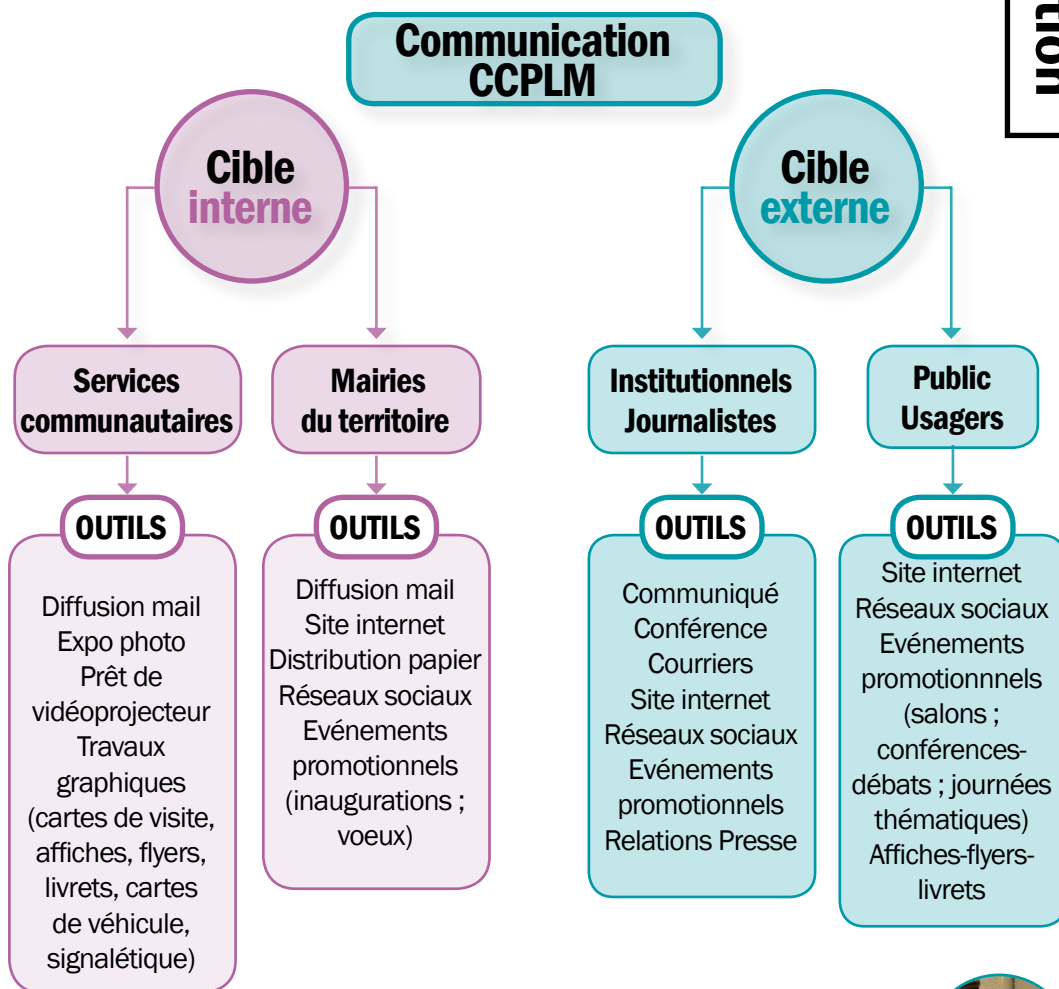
Communication CCPLM

Cible interne

Cible externe

Services communautaires

Mairies du territoire

Institutionnels Journalistes

Public Usagers

OUTILS

Diffusion mail
Expo photo
Prêt de vidéoprojecteur
Travaux graphiques (cartes de visite, affiches, flyers, livrets, cartes de véhicule, signalétique)

OUTILS

Diffusion mail
Site internet
Distribution papier
Réseaux sociaux
Evénements promotionnels (inaugurations ; voeux)

OUTILS

Communiqué
Conférence
Courriers
Site internet
Réseaux sociaux
Evénements promotionnels
Relations Presse

OUTILS

Site internet
Réseaux sociaux
Evénements promotionnnels (salons ; conférences-débats ; journées thématiques)
Affiches-flyers-livrets

ion